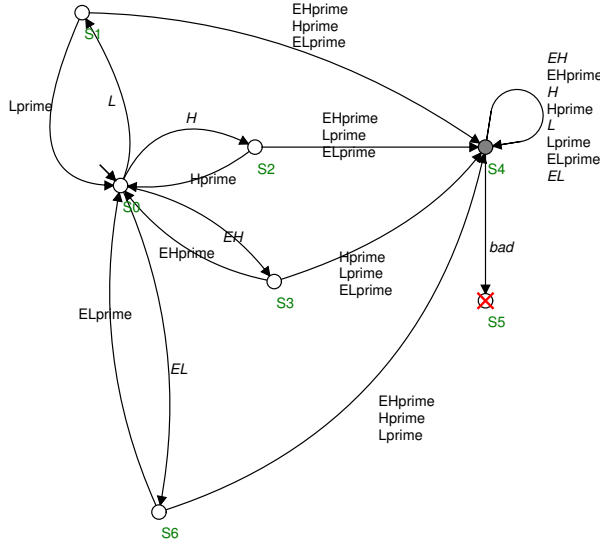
S1

EHprime
Hprime
ELprime

Lprime

L

H

S2

EHprime
Lprime
ELprime

Hprime

S0

EH

EHprime

S3

Hprime
Lprime
ELprime

EH
EHprime
H
Hprime
L
Lprime
ELprime
EL

S4

bad

S5

ELprime

EL

EHprime
Hprime
Lprime

S6